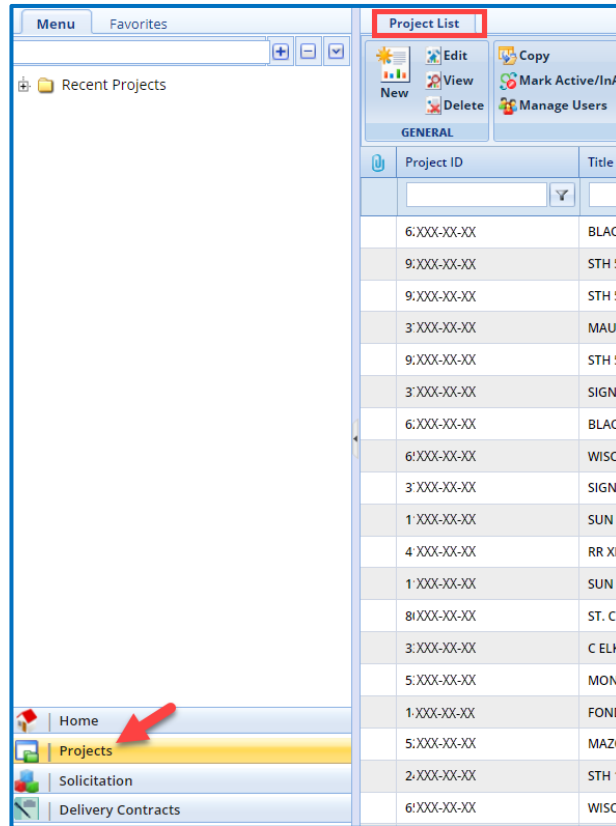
Menu Favorites

Recent Projects

Home
Projects
Solicitation
Delivery Contracts

Project List

New
Edit
View
Delete
GENERAL

Copy
Mark Active/InA
Manage Users

| Project ID | Title |
|---|---|
| 6XXX-XX-XX | BLAC |
| 9XXX-XX-XX | STH |
| 9XXX-XX-XX | STH |
| 3XXX-XX-XX | MAU |
| 9XXX-XX-XX | STH |
| 3XXX-XX-XX | SIGN |
| 6XXX-XX-XX | BLAC |
| 6XXX-XX-XX | WISC |
| 3XXX-XX-XX | SIGN |
| 1XXX-XX-XX | SUN |
| 4XXX-XX-XX | RR X |
| 1XXX-XX-XX | SUN |
| 8XXX-XX-XX | ST. C |
| 3XXX-XX-XX | C ELK |
| 5XXX-XX-XX | MON |
| 1XXX-XX-XX | FON |
| 5XXX-XX-XX | MAZ |
| 2XXX-XX-XX | STH |
| 6XXX-XX-XX | WISC |